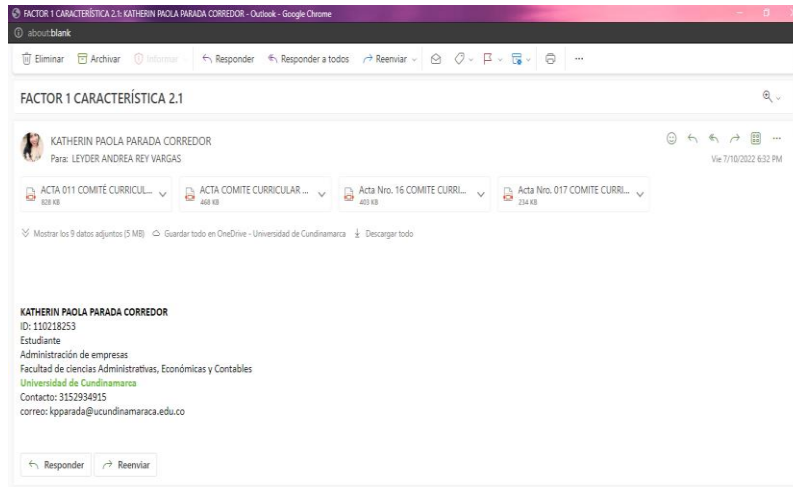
FACTOR 1 CARACTERÍSTICA 2.1: KATHERIN PAOLA PARADA CORREDOR - Outlook - Google Chrome

about:blank

Eliminar Archivar Informar Responder Responder a todos Reenviar ...

FACTOR 1 CARACTERÍSTICA 2.1

KATHERIN PAOLA PARADA CORREDOR
Para: LEYDER ANDREA REY VARGAS

Vie 7/10/2022 6:32 PM

ACTA 011 COMITÉ CURRICUL... 828 KB

ACTA COMITE CURRICULAR ... 468 KB

Acta Nro. 16 COMITE CURRI... 403 KB

Acta Nro. 017 COMITE CURRI... 234 KB

Mostrar los 9 datos adjuntos (5 MB) Guardar todo en OneDrive - Universidad de Cundinamarca Descargar todo

KATHERIN PAOLA PARADA CORREDOR
ID: 110218253
Estudiante
Administración de empresas
Facultad de ciencias Administrativas, Económicas y Contables
Universidad de Cundinamarca
Contacto: 3152934915
correo: kpparada@ucundinamaraca.edu.co

Responder Reenviar